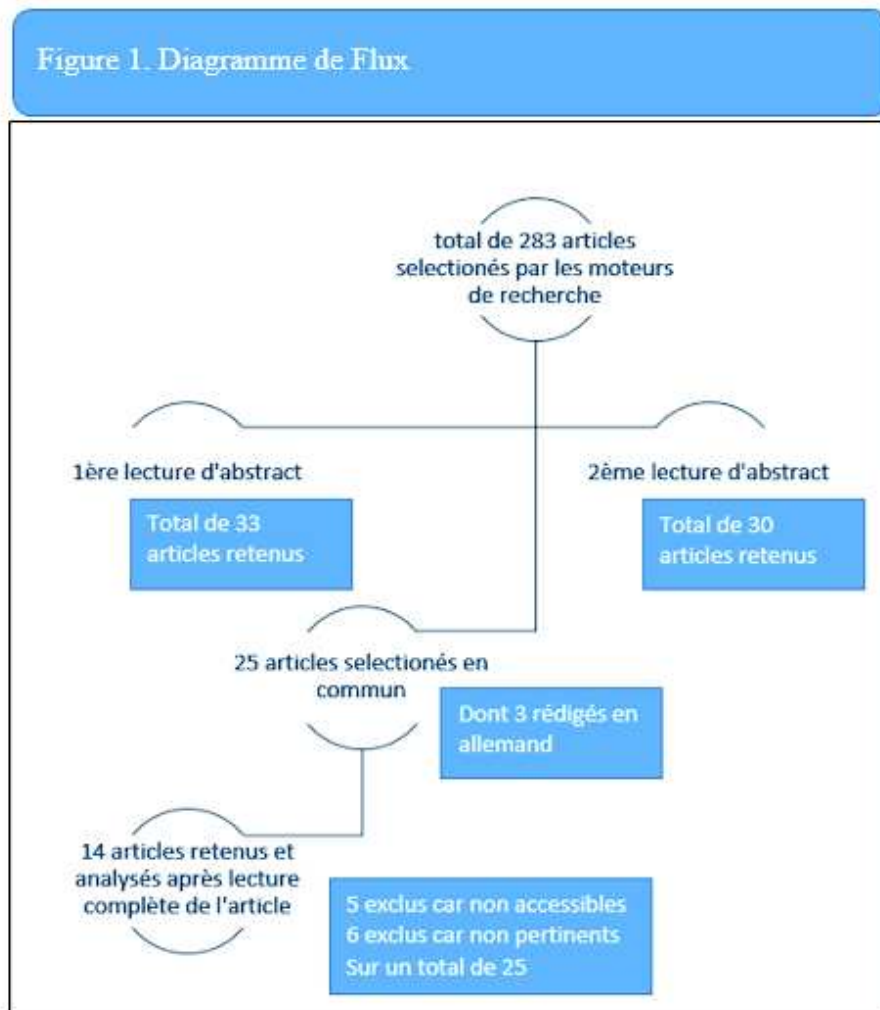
Figure 1. Diagramme de Flux

total de 283 articles selectionés par les moteurs de recherche

1ère lecture d'abstract

Total de 33 articles retenus

2ème lecture d'abstract

Total de 30 articles retenus

25 articles selectionés en commun

Dont 3 rédigés en allemand

14 articles retenus et analysés après lecture complète de l'article

5 exclus car non accessibles
6 exclus car non pertinents
Sur un total de 25